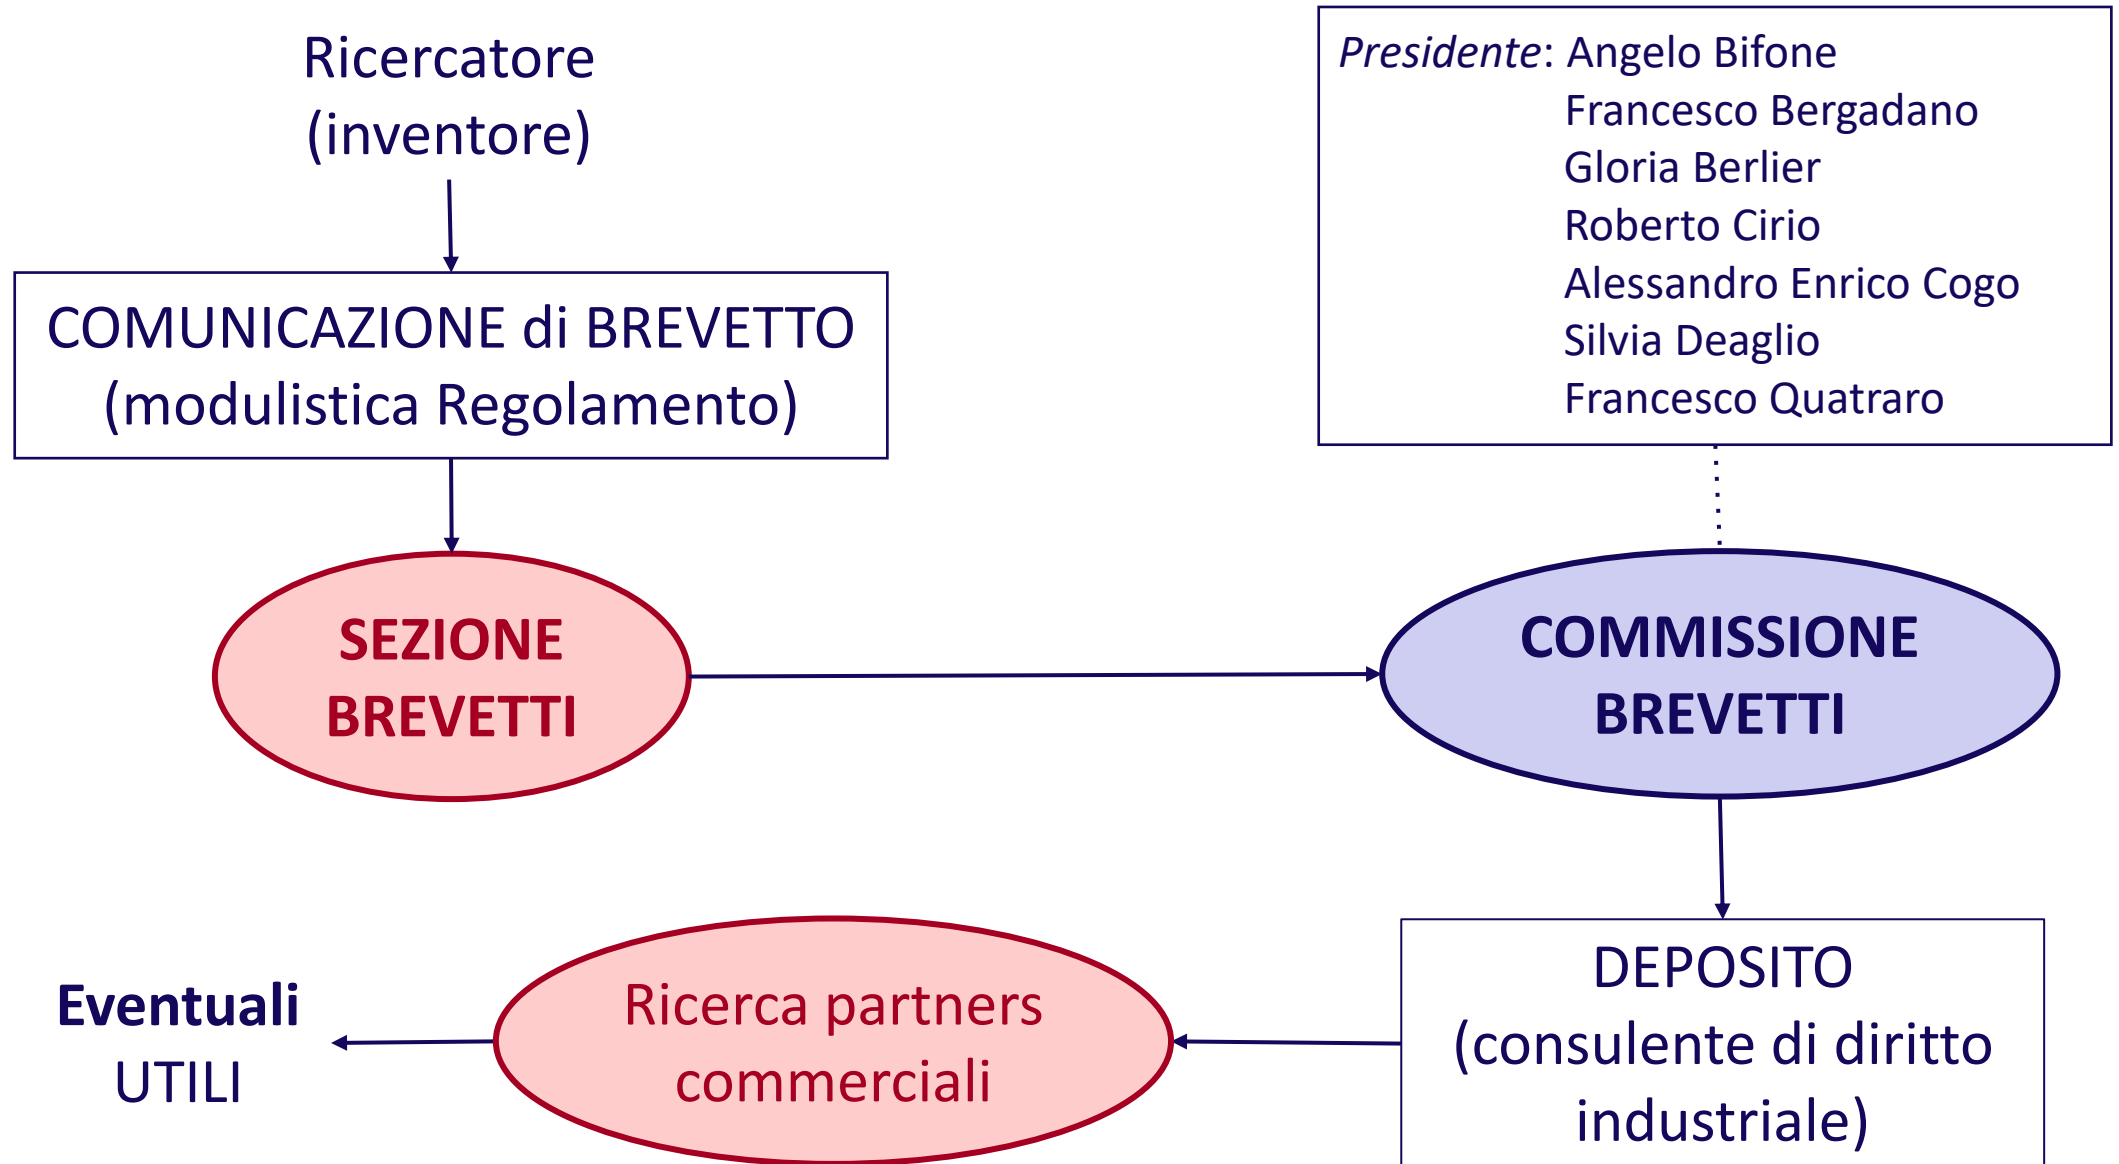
Ricercatore
(inventore)

COMUNICAZIONE di BREVETTO
(modulistica Regolamento)

*Presidente*: Angelo Bifone
Francesco Bergadano
Gloria Berlier
Roberto Cirio
Alessandro Enrico Cogo
Silvia Deaglio
Francesco Quatraro

SEZIONE
BREVETTI

COMMISSIONE
BREVETTI

DEPOSITO
(consulente di diritto industriale)

Ricerca partners
commerciali

Eventuali
UTILI